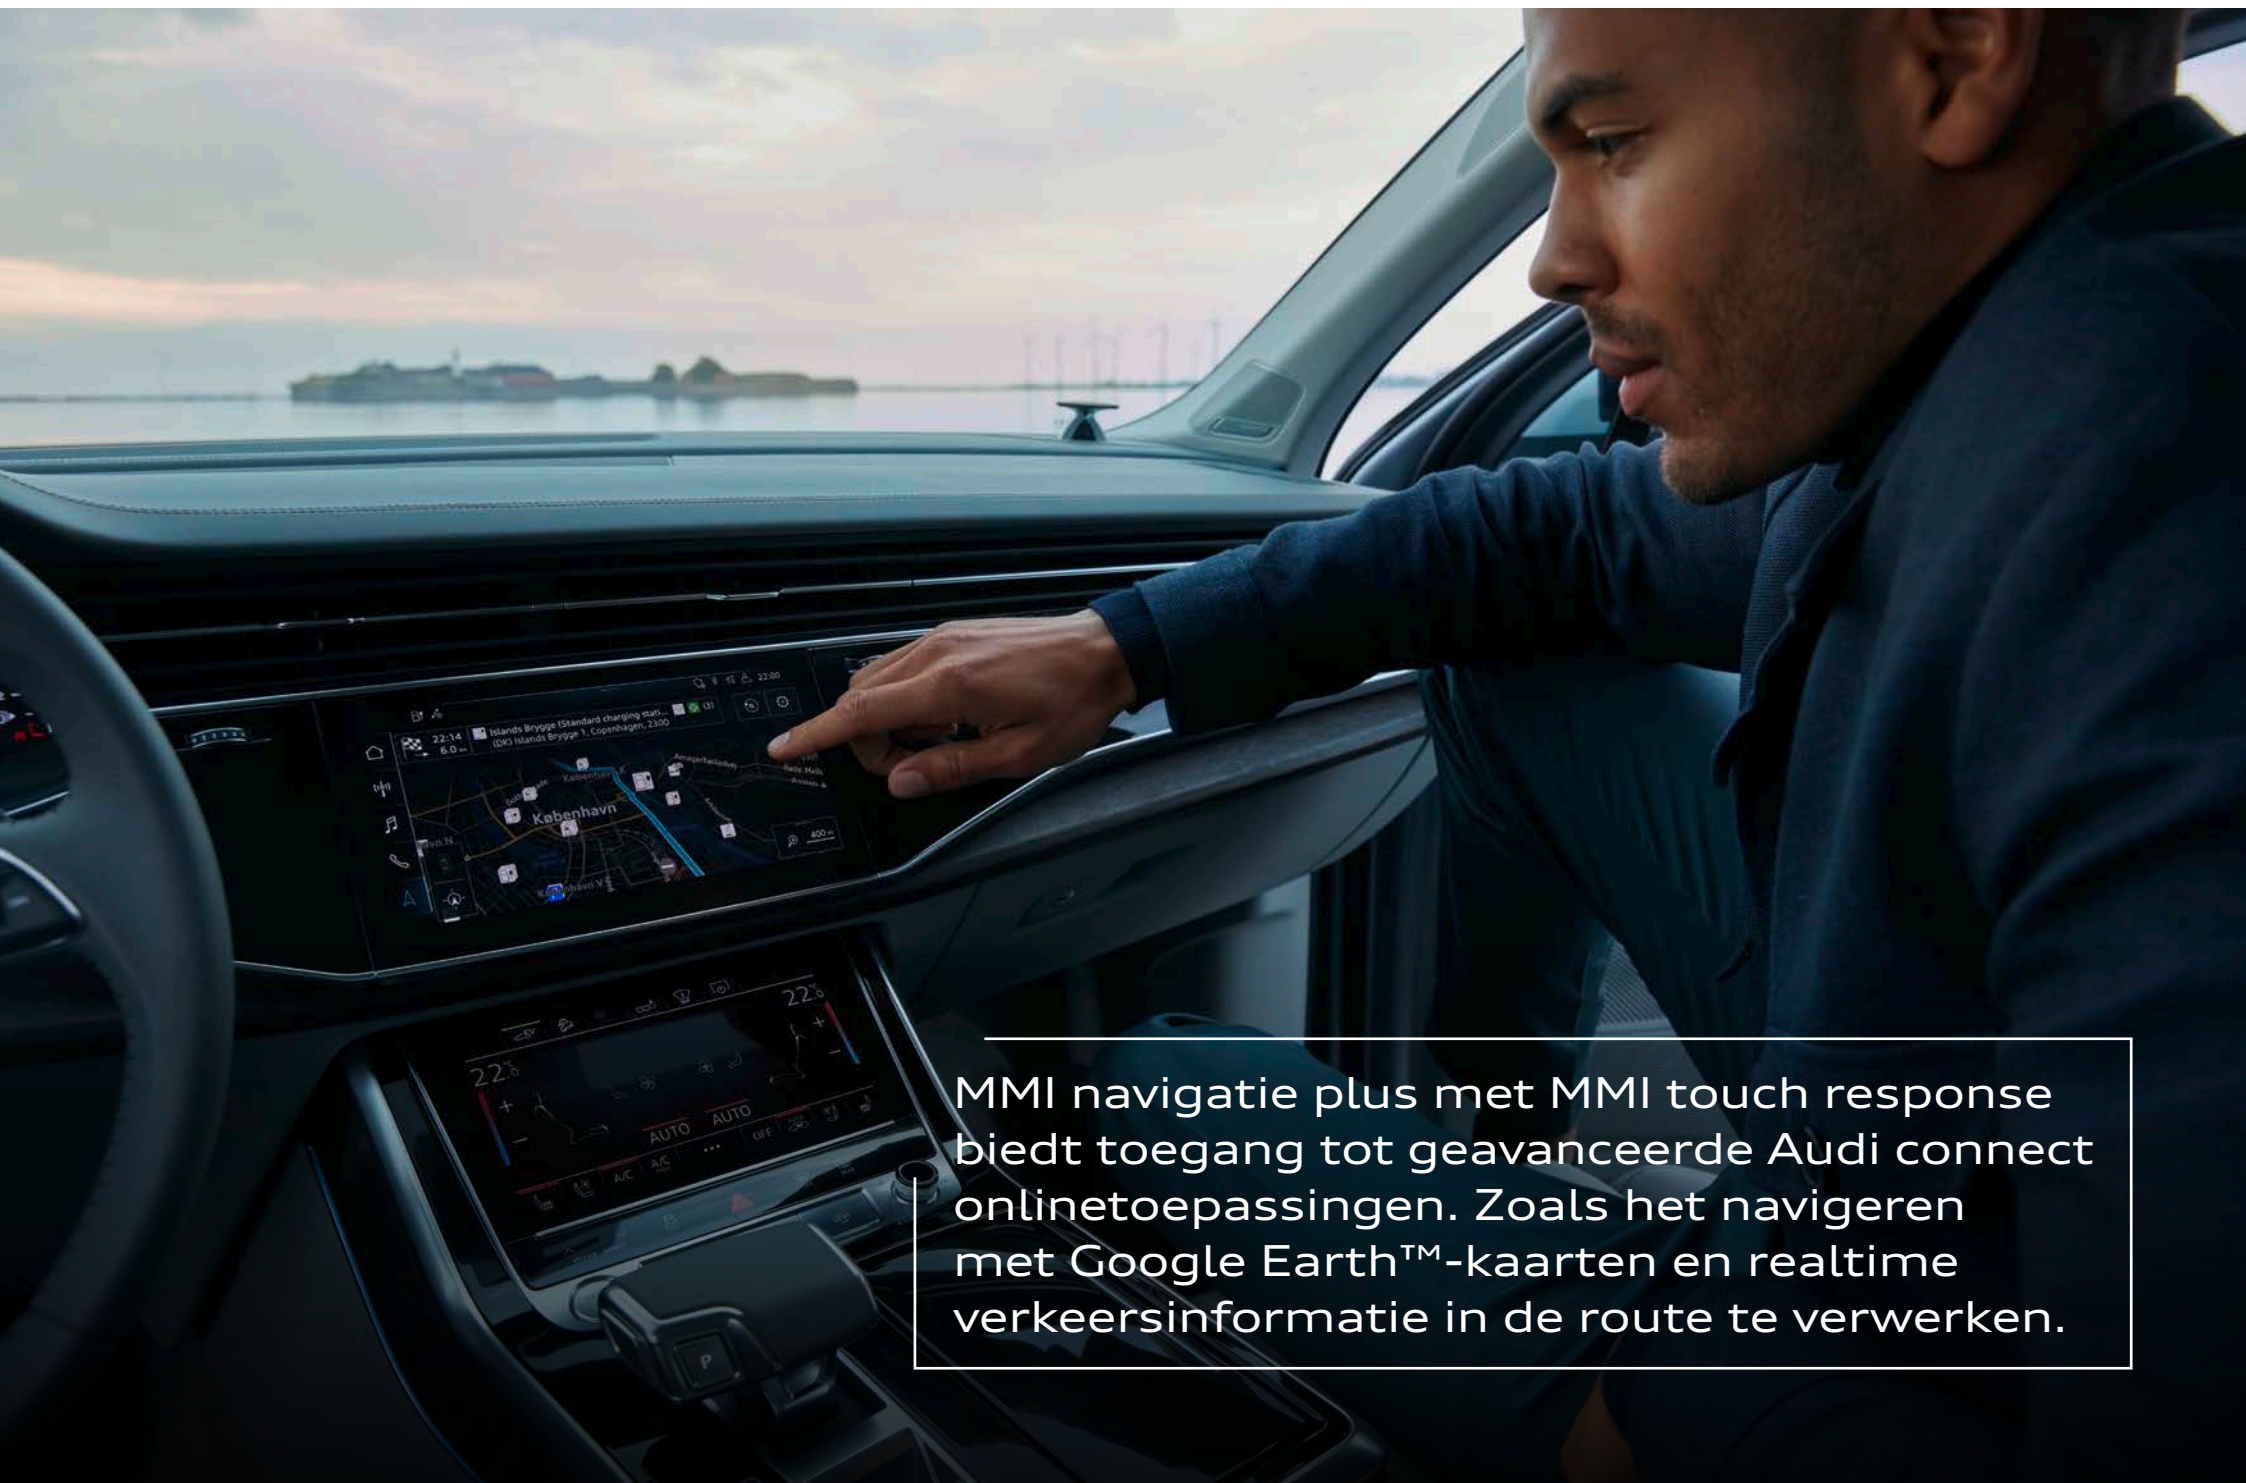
22:14
6.0 km
Islands Brygge (Standard charging stati...
(DK) Islands Brygge 1, Copenhagen, 2300
22:00
København
400 m
22°
22°
AUTO
AUTO
A/C
OFF
P

MMI navigatie plus met MMI touch response biedt toegang tot geavanceerde Audi connect onlinetoepassingen. Zoals het navigeren met Google Earth™-kaarten en realtime verkeersinformatie in de route te verwerken.